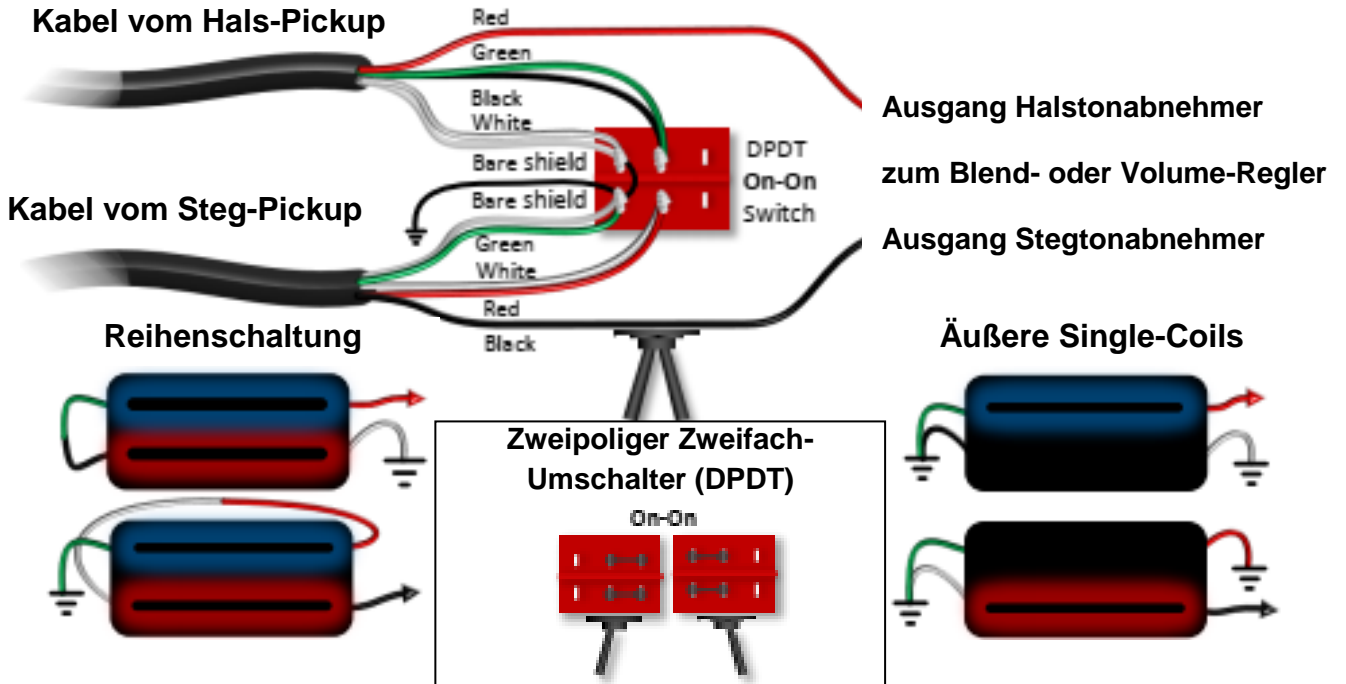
Kabel vom Hals-Pickup

Red

Green

Black

White

Bare shield

Bare shield

Green

White

Red

Black

Kabel vom Steg-Pickup

DPDT
On-On
Switch

Ausgang Halstonabnehmer

zum Blend- oder Volume-Regler

Ausgang Stegtonabnehmer

Reihenschaltung

Äußere Single-Coils

Zweipoliger Zweifach-Umschalter (DPDT)

On-On